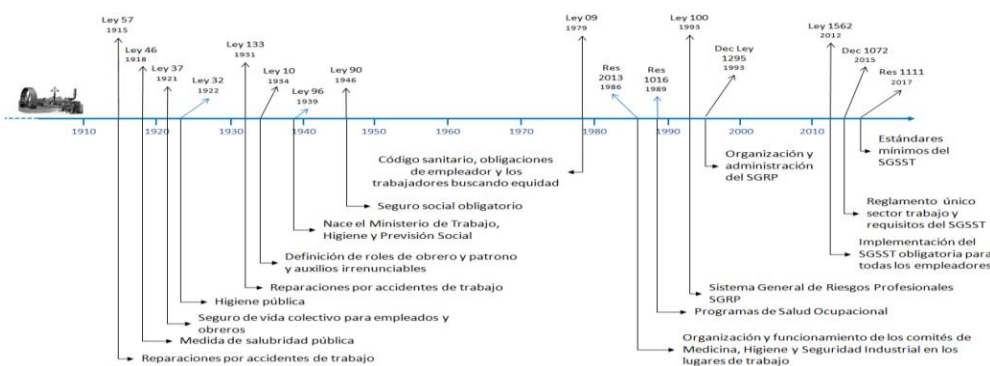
Ley 57
1915

Ley 46
1918

Ley 37
1921

Ley 32
1922

Ley 133
1931

Ley 10
1934

Ley 96
1939

Ley 90
1946

Ley 09
1979

Res
2013
1986

Res
1016
1989

Ley 100
1993

Dec Ley
1295
1993

Ley 1562
2012

Dec 1072
2015

Res 1111
2017

1910 1920 1930 1940 1950 1960 1970 1980 1990 2000 2010

Estándares mínimos del SGSST

Organización y administración del SGRP

Código sanitario, obligaciones de empleador y los trabajadores buscando equidad

Reglamento único sector trabajo y requisitos del SGSST

Seguro social obligatorio

Implementación del SGSST obligatoria para todas los empleadores

Nace el Ministerio de Trabajo, Higiene y Previsión Social

Definición de roles de obrero y patrono y auxilios irrenunciables

Reparaciones por accidentes de trabajo

Sistema General de Riesgos Profesionales SGRP

Higiene pública

Programas de Salud Ocupacional

Seguro de vida colectivo para empleados y obreros

Medida de salubridad pública

Organización y funcionamiento de los comités de Medicina, Higiene y Seguridad Industrial en los lugares de trabajo

Reparaciones por accidentes de trabajo